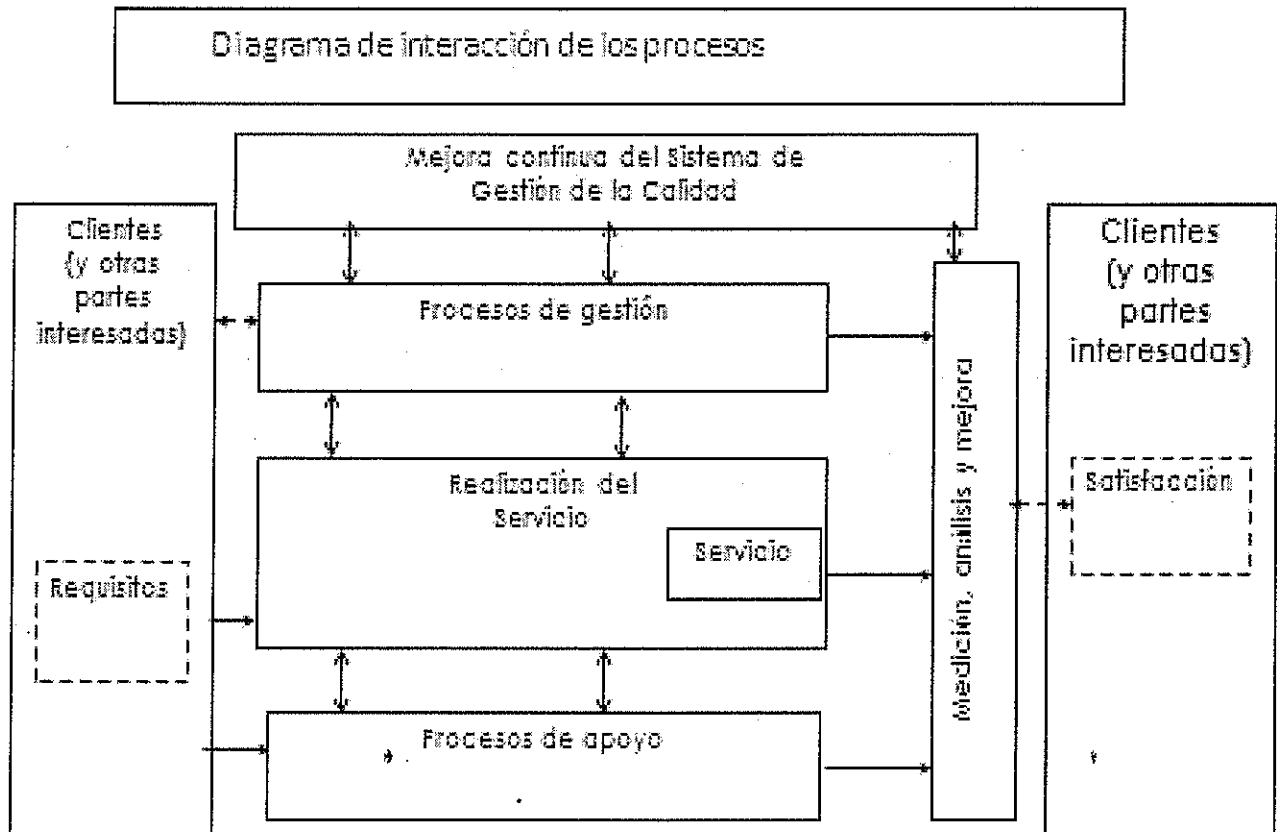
Diagrama de interacción de los procesos

Mejora continua del Sistema de Gestión de la Calidad

Clientes (y otras partes interesadas)

Requisitos

Procesos de gestión

Realización del Servicio

Servicio

Procesos de apoyo

Medición, análisis y mejora

Clientes (y otras partes interesadas)

Satisfacción